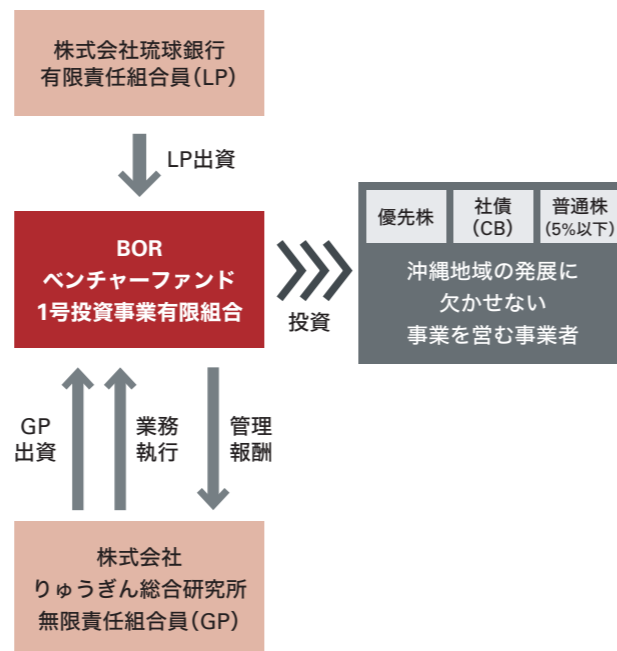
株式会社琉球銀行
有限責任組合員（LP）

LP出資

BOR
ベンチャーファンド
1号投資事業有限組合

投資

優先株

社債
（CB）

普通株
（5%以下）

沖縄地域の発展に
欠かせない
事業を営む事業者

GP
出資

業務
執行

管理
報酬

株式会社
りゅうぎん総合研究所
無限責任組合員（GP）